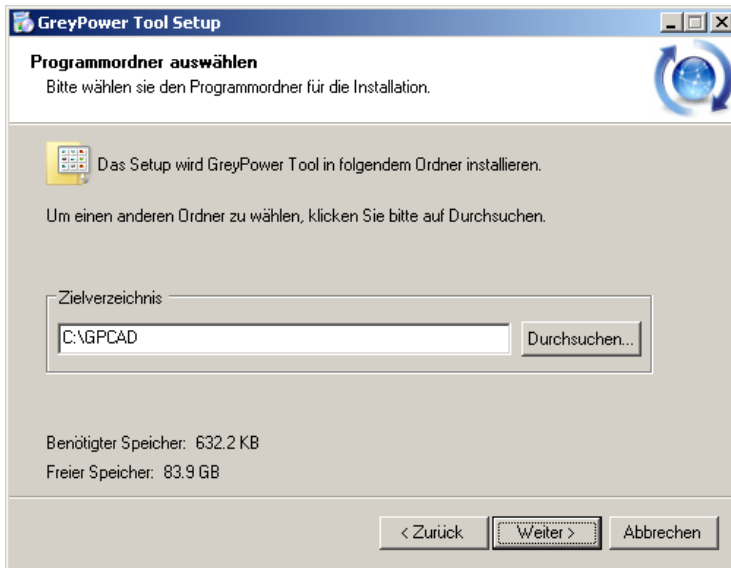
GreyPower Tool Setup

Programmordner auswählen
Bitte wählen sie den Programmordner für die Installation.

Das Setup wird GreyPower Tool in folgendem Ordner installieren.

Um einen anderen Ordner zu wählen, klicken Sie bitte auf Durchsuchen.

Zielverzeichnis
C:\GPCAD
Durchsuchen...

Benötigter Speicher: 632.2 KB
Freier Speicher: 83.9 GB

< Zurück
Weiter >
Abbrechen